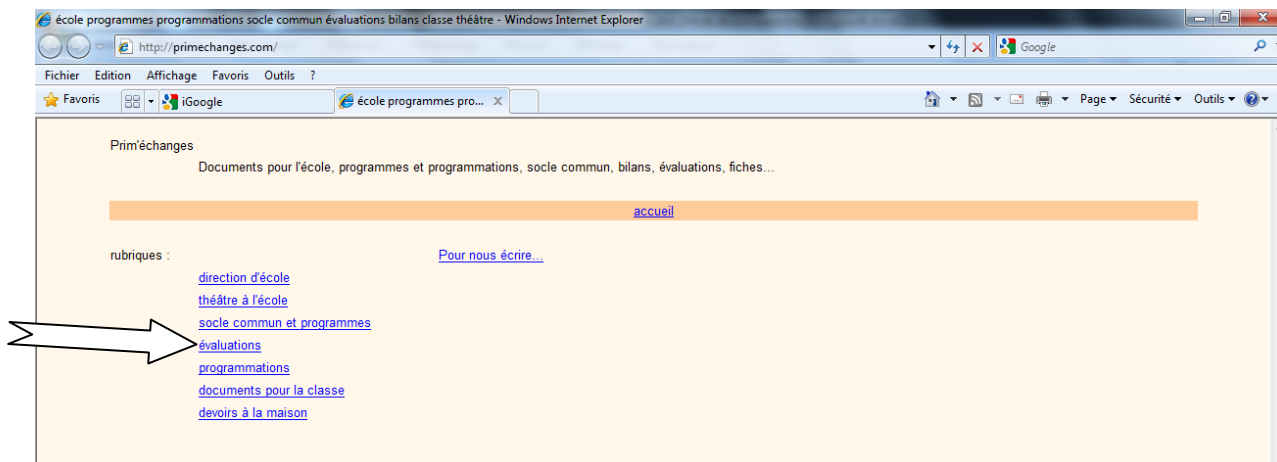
école programmes programmations socle commun évaluations bilans classe théâtre - Windows Internet Explorer

http://primechanges.com/

Google

Fichier Edition Affichage Favoris Outils ?

Favoris iGoogle école programmes pro...

Page ▾ Sécurité ▾ Outils ▾

Prim'échanges

Documents pour l'école, programmes et programmations, socle commun, bilans, évaluations, fiches...

accueil

rubriques :

Pour nous écrire...

direction d'école

théâtre à l'école

socle commun et programmes

évaluations

programmations

documents pour la classe

devoirs à la maison